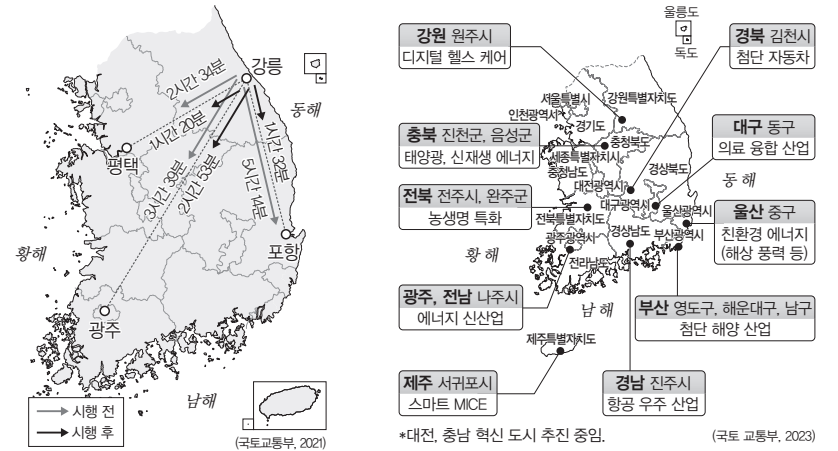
강릉
동해
2시간 34분
1시간 20분
1시간 32분
평택
3시간 39분
2시간 53분
5시간 14분
포항
황해
광주
남해
시행 전
시행 후
(국토교통부, 2021)

울릉도
독도
강원 원주시
디지털 헬스 케어
경북 김천시
첨단 자동차
서울특별시
인천광역시
강원특별자치도
경기도
충북 진천군, 음성군
태양광, 신재생 에너지
충청북도
세종특별자치시
충청남도
대구 동구
의료 융합 산업
경상북도
대전광역시
대구광역시
동해
전북 전주시, 완주군
농생명 특화
전북특별자치도
울산광역시
광주광역시
울산 중구
친환경 에너지
(해상 풍력 등)
경상남도
부산광역시
황해
전라남도
광주, 전남 나주시
에너지 신산업
남해
부산 영도구, 해운대구, 남구
첨단 해양 산업
제주특별자치도
제주 서귀포시
스마트 MICE
경남 진주시
항공 우주 산업
*대전, 충남 혁신 도시 추진 중임.
(국토 교통부, 2023)